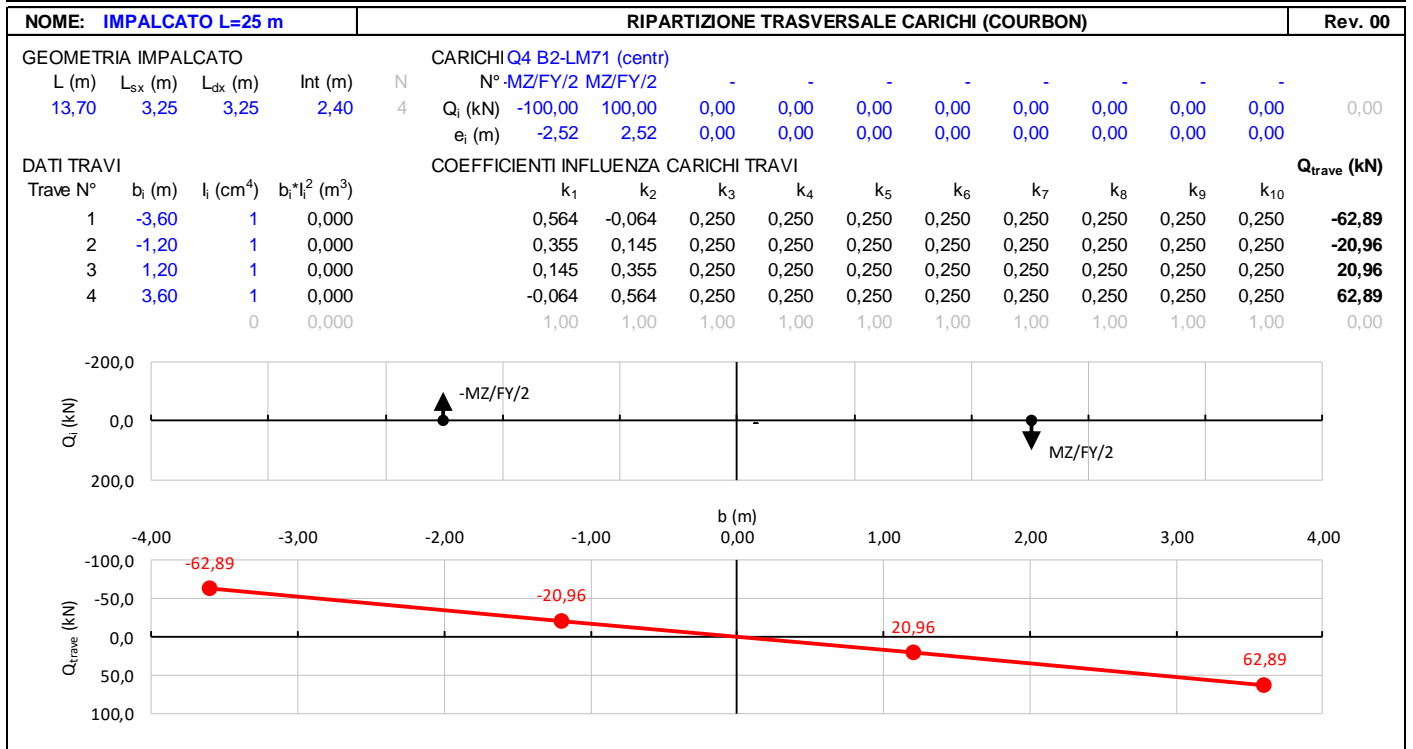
| NOME: IMPALCATO L=25 m | RIPARTIZIONE TRASVERSALE CARICHI (COURBON) | Rev. 00 |
|---|---|---|

GEOMETRIA IMPALCATO

| L (m) | $L_{sx}$ (m) | $L_{dx}$ (m) | Int (m) | N |
|---|---|---|---|---|
| 13,70 | 3,25 | 3,25 | 2,40 | 4 |

CARICHI Q4 B2-LM71 (centr)

| | | | | | | | | | | | |
|---|---|---|---|---|---|---|---|---|---|---|---|
| N° | -MZ/FY/2 | MZ/FY/2 | - | - | - | - | - | - | - | - | |
| $Q_i$ (kN) | -100,00 | 100,00 | 0,00 | 0,00 | 0,00 | 0,00 | 0,00 | 0,00 | 0,00 | 0,00 | 0,00 |
| $e_i$ (m) | -2,52 | 2,52 | 0,00 | 0,00 | 0,00 | 0,00 | 0,00 | 0,00 | 0,00 | 0,00 | |

DATI TRAVI

COEFFICIENTI INFLUENZA CARICHI TRAVI

| Trave N° | $b_i$ (m) | $I_i$ (cm$^4$) | $b_i$*$I_i^2$ (m$^3$) | $k_1$ | $k_2$ | $k_3$ | $k_4$ | $k_5$ | $k_6$ | $k_7$ | $k_8$ | $k_9$ | $k_{10}$ | $Q_{trave}$ (kN) |
|---|---|---|---|---|---|---|---|---|---|---|---|---|---|---|
| 1 | -3,60 | 1 | 0,000 | 0,564 | -0,064 | 0,250 | 0,250 | 0,250 | 0,250 | 0,250 | 0,250 | 0,250 | 0,250 | -62,89 |
| 2 | -1,20 | 1 | 0,000 | 0,355 | 0,145 | 0,250 | 0,250 | 0,250 | 0,250 | 0,250 | 0,250 | 0,250 | 0,250 | -20,96 |
| 3 | 1,20 | 1 | 0,000 | 0,145 | 0,355 | 0,250 | 0,250 | 0,250 | 0,250 | 0,250 | 0,250 | 0,250 | 0,250 | 20,96 |
| 4 | 3,60 | 1 | 0,000 | -0,064 | 0,564 | 0,250 | 0,250 | 0,250 | 0,250 | 0,250 | 0,250 | 0,250 | 0,250 | 62,89 |
| | | 0 | 0,000 | 1,00 | 1,00 | 1,00 | 1,00 | 1,00 | 1,00 | 1,00 | 1,00 | 1,00 | 1,00 | 0,00 |

-200,0
$Q_i$ (kN)
0,0
200,0
-MZ/FY/2
MZ/FY/2

b (m)
-4,00 -3,00 -2,00 -1,00 0,00 1,00 2,00 3,00 4,00

-100,0
-50,0
0,0
50,0
100,0
$Q_{trave}$ (kN)
-62,89
-20,96
20,96
62,89